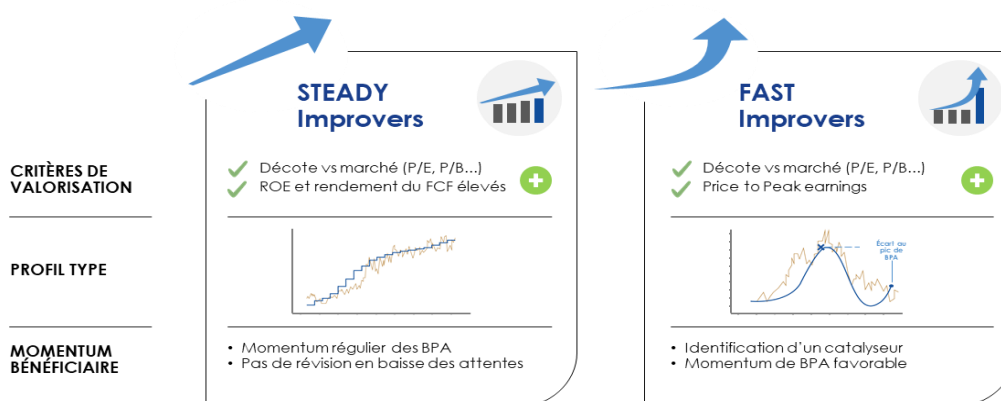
STEADY Improvers

FAST Improvers

CRITÈRES DE VALORISATION

Décote vs marché (P/E, P/B...)
ROE et rendement du FCF élevés

Décote vs marché (P/E, P/B...)
Price to Peak earnings

PROFIL TYPE

Écart au pic de BPA

MOMENTUM BÉNÉFICIAIRE

• Momentum régulier des BPA
• Pas de révision en baisse des attentes

• Identification d'un catalyseur
• Momentum de BPA favorable